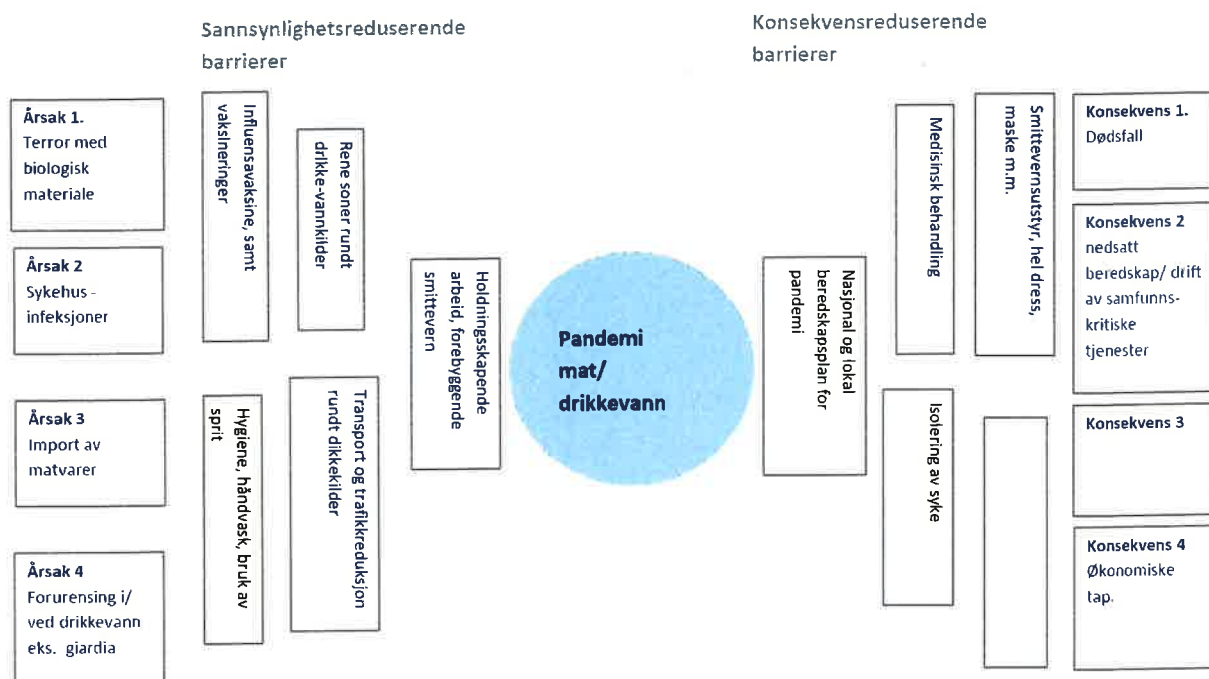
Sannsynlighetsreduserende barrierer

Konsekvensreduserende barrierer

Årsak 1.
Terror med biologisk materiale

Årsak 2
Sykehus - infeksjoner

Årsak 3
Import av matvarer

Årsak 4
Forurensing i/ ved drikkevann eks. giardia

Influensavaksine, samt vaksineringer

Rene soner rundt drikke-vannkilder

Hygiene, håndvask, bruk av sprit

Transport og trafikkreduksjon rundt dikkekilder

Holdningsskapende arbeid, forebyggende smittevern

Pandemi mat/ drikkevann

Nasjonal og lokal beredskapsplan for pandemi

Medisinsk behandling

Smittevernsutstyr, hel dress, maske m.m.

Isolering av syke

Konsekvens 1.
Dødsfall

Konsekvens 2
nedsatt beredskap/ drift av samfunns-kritiske tjenester

Konsekvens 3

Konsekvens 4
Økonomiske tap.